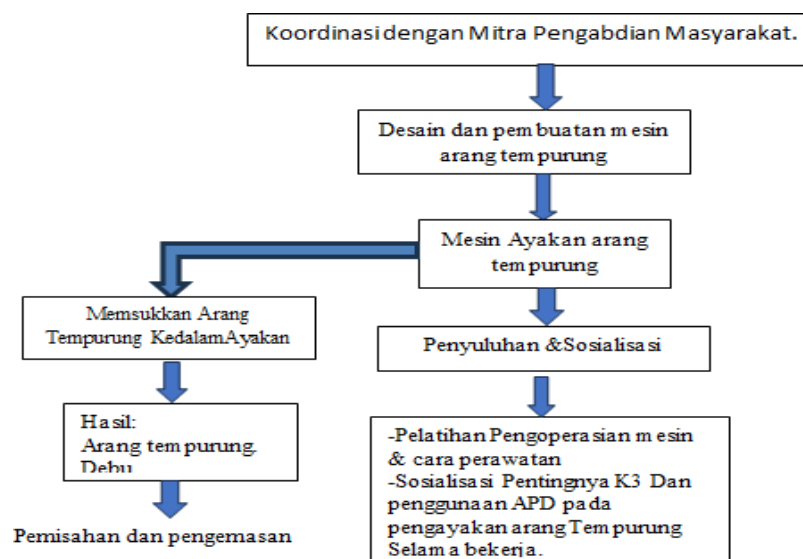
Koordinasi dengan Mitra Pengabdian Masyarakat.

Desain dan pembuatan mesin arang tempurung

Mesin Ayakan arang tempurung

Memsukkan Arang Tempurung KedalamAyakan

Penyuluhan &Sosialisasi

Hasil:
Arang tempurung,
Debu

-Pelatihan Pengoperasian mesin & cara perawatan
-Sosialisasi Pentingnya K3 Dan penggunaan APD pada pengayakan arang Tempurung Selama bekerja.

Pemisahan dan pengemasan